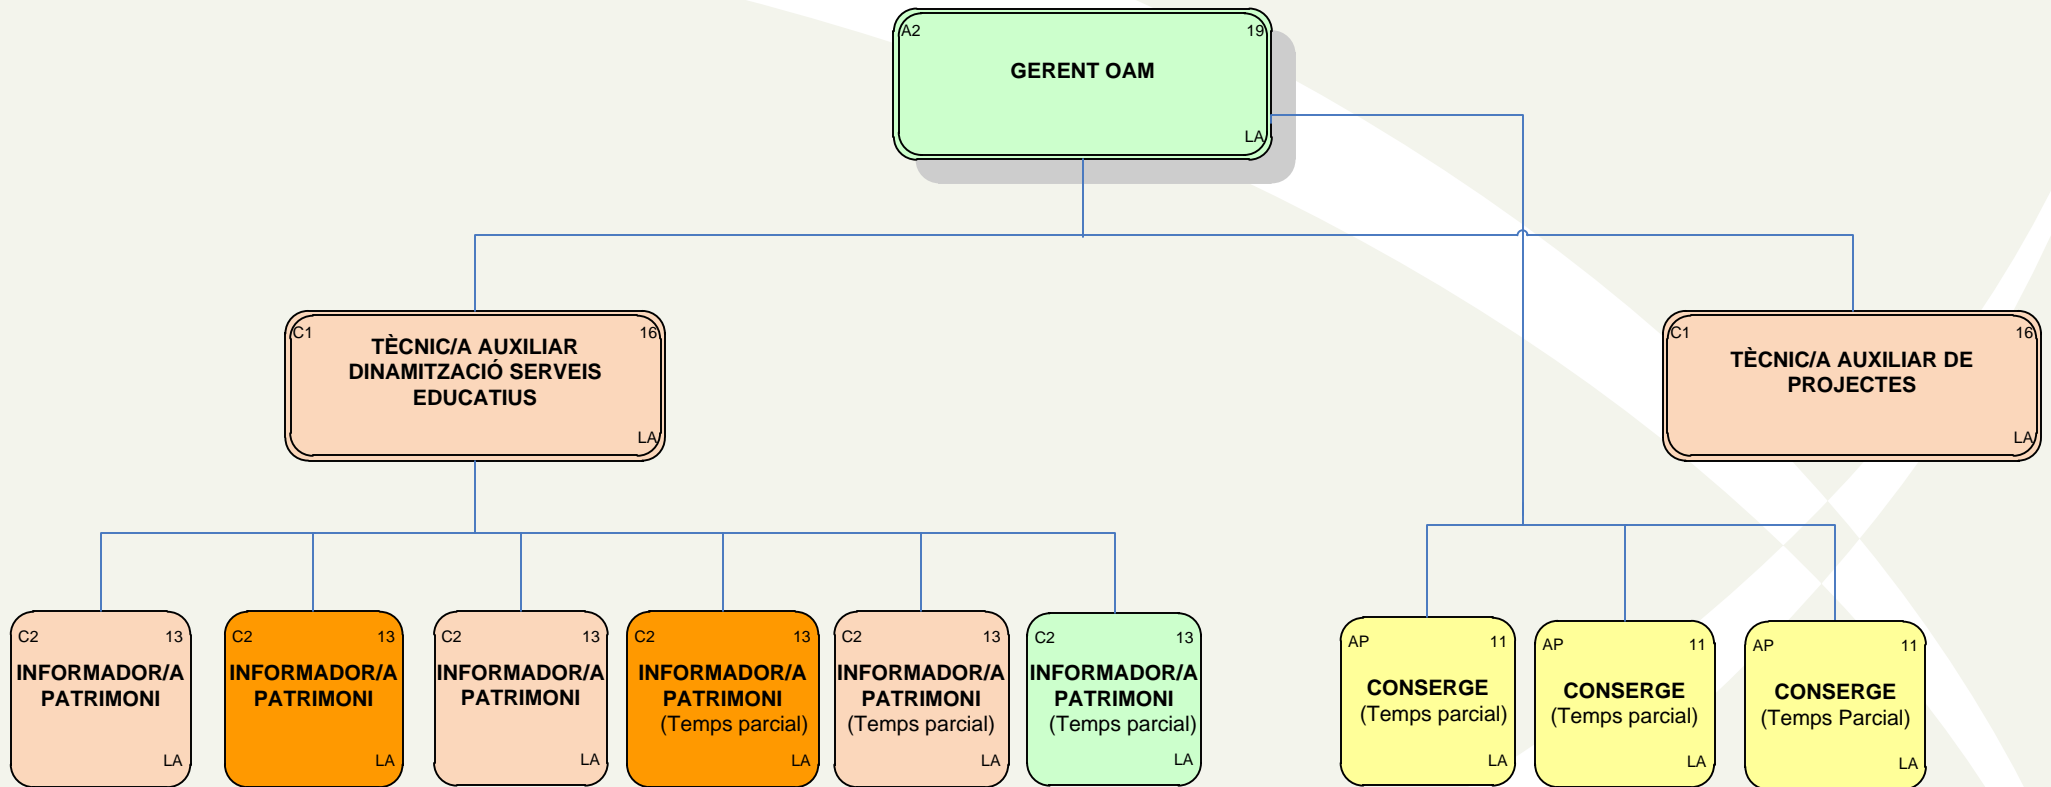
A2 19
GERENT OAM
LA

C1 16
TÈCNIC/A AUXILIAR DINAMITZACIÓ SERVEIS EDUCATIUS
LA

C1 16
TÈCNIC/A AUXILIAR DE PROJECTES
LA

C2 13
INFORMADOR/A PATRIMONI
LA

C2 13
INFORMADOR/A PATRIMONI
LA

C2 13
INFORMADOR/A PATRIMONI
LA

C2 13
INFORMADOR/A PATRIMONI
(Temps parcial)
LA

C2 13
INFORMADOR/A PATRIMONI
(Temps parcial)
LA

C2 13
INFORMADOR/A PATRIMONI
(Temps parcial)
LA

AP 11
CONSERGE
(Temps parcial)
LA

AP 11
CONSERGE
(Temps parcial)
LA

AP 11
CONSERGE
(Temps Parcial)
LA